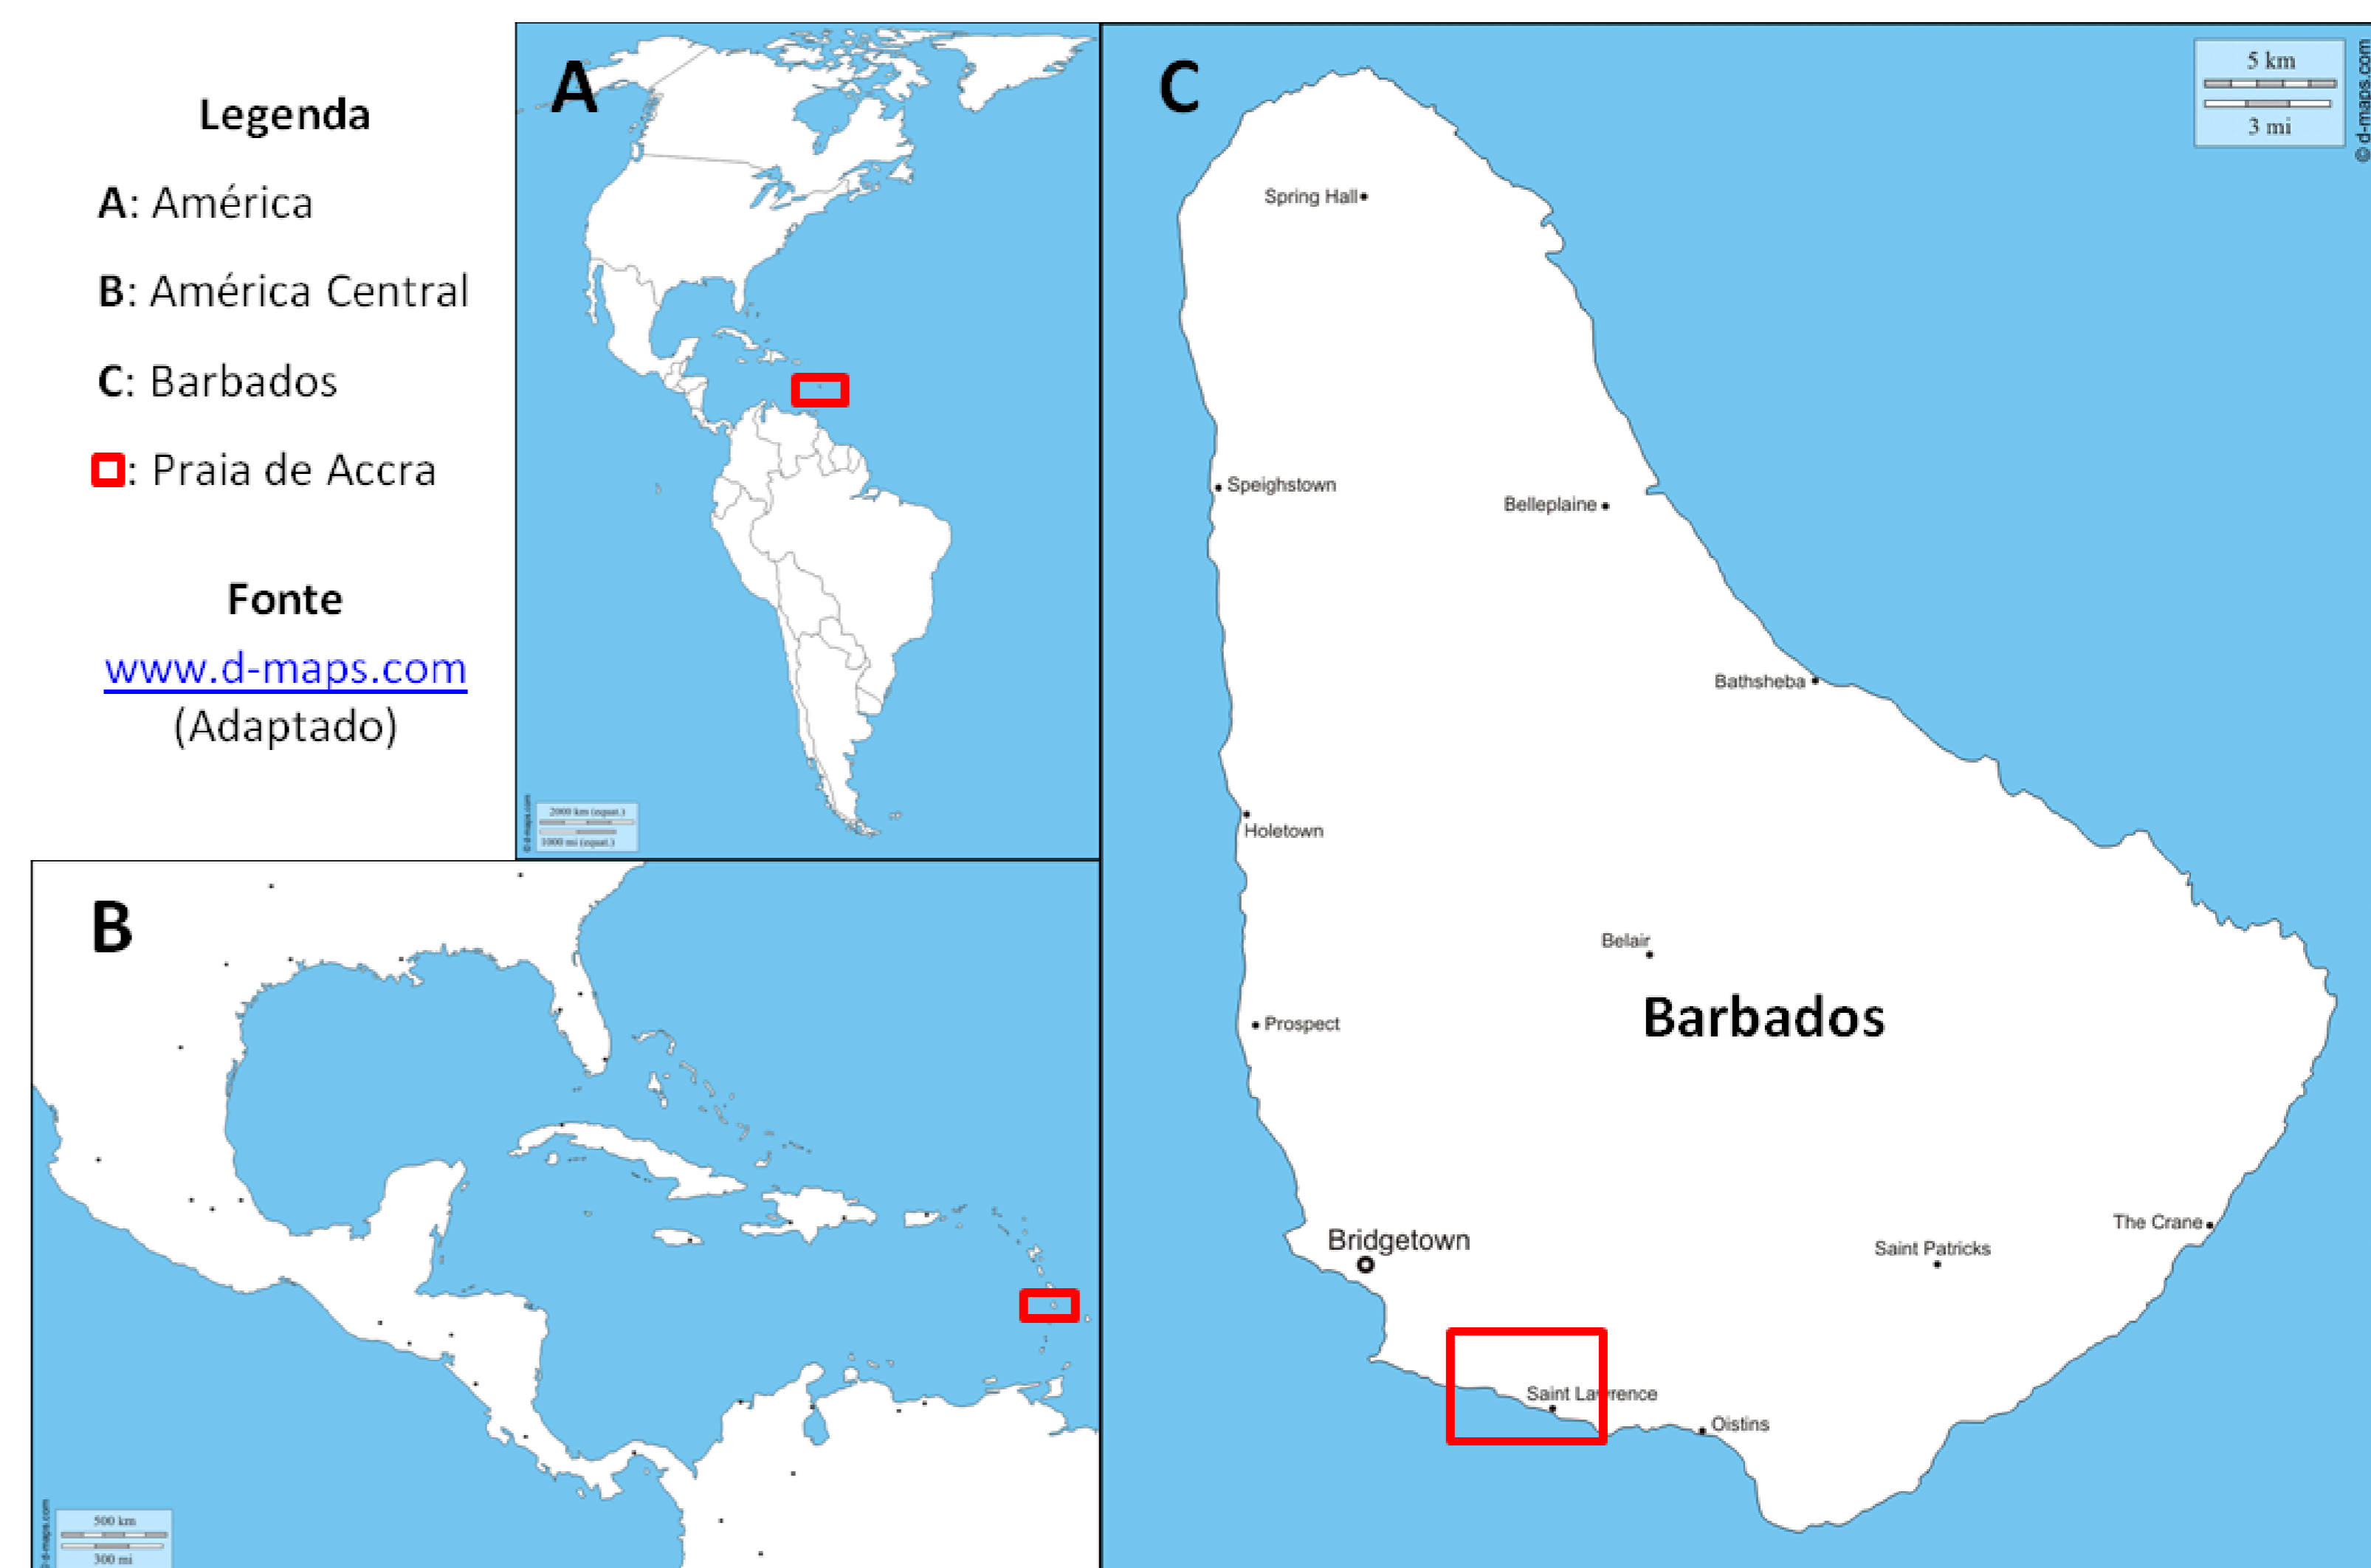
Legenda

A: América

B: América Central

C: Barbados

: Praia de Accra

Fonte

www.d-maps.com
(Adaptado)

A

© d-maps.com
2000 km (equat.)
1000 mi (equat.)

B

© d-maps.com
500 km
300 mi

C

5 km
3 mi
© d-maps.com

Spring Hall
Speighstown
Belleplaine
Bathsheba
Holetown
Belair
Prospect
Barbados
Bridgetown
Saint Patricks
The Crane
Saint La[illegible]rence
Oistins